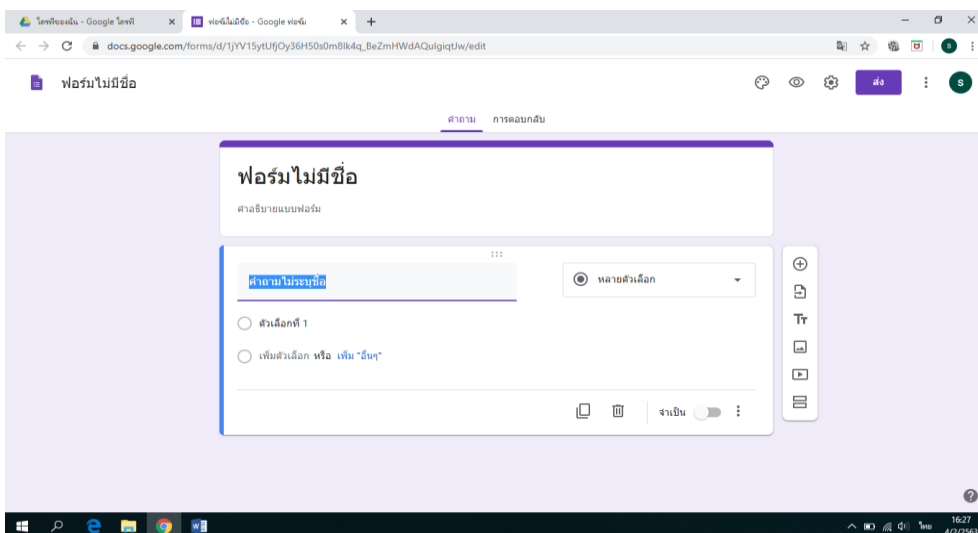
ไดรฟ์ของฉัน - Google ไดรฟ์ ×
ฟอร์มไม่มีชื่อ - Google ฟอร์ม ×
+
docs.google.com/forms/d/1jYV15ytUfjOy36H50s0m8lk4q_BeZmHWdAQulgiqtJw/edit

ฟอร์มไม่มีชื่อ
ส่ง
S

คำถาม การตอบกลับ

ฟอร์มไม่มีชื่อ
คำอธิบายแบบฟอร์ม

คำถามไม่ระบุชื่อ
หลายตัวเลือก
ตัวเลือกที่ 1
เพิ่มตัวเลือก หรือ เพิ่ม "อื่นๆ"
จำเป็น

Tт

16:27
4/2/2563
ไทย